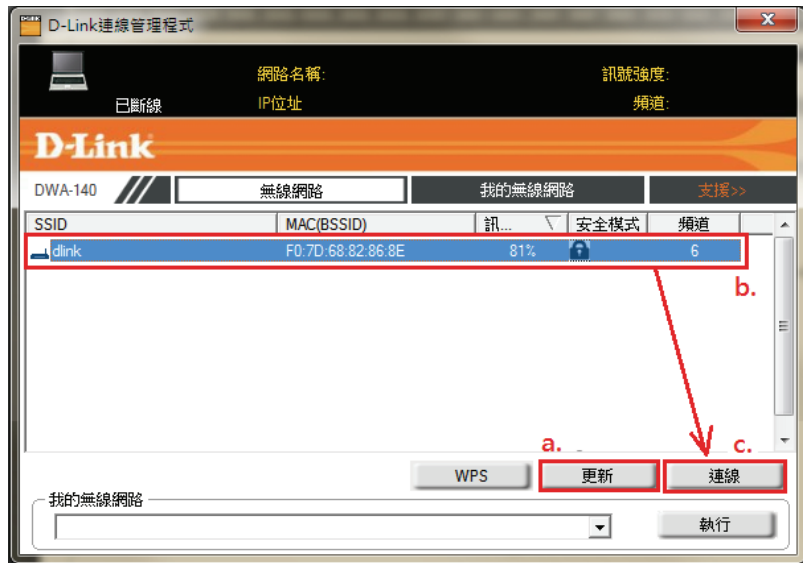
D-Link連線管理程式

已斷線

網路名稱:

IP位址

訊號強度:

頻道:

D-Link

DWA-140

無線網路

我的無線網路

支援>>

| SSID | MAC(BSSID) | 訊... | 安全模式 | 頻道 |
|---|---|---|---|---|
| dlink | F0:7D:68:82:86:8E | 81% | | 6 |

b.

a.

c.

WPS

更新

連線

我的無線網路

執行